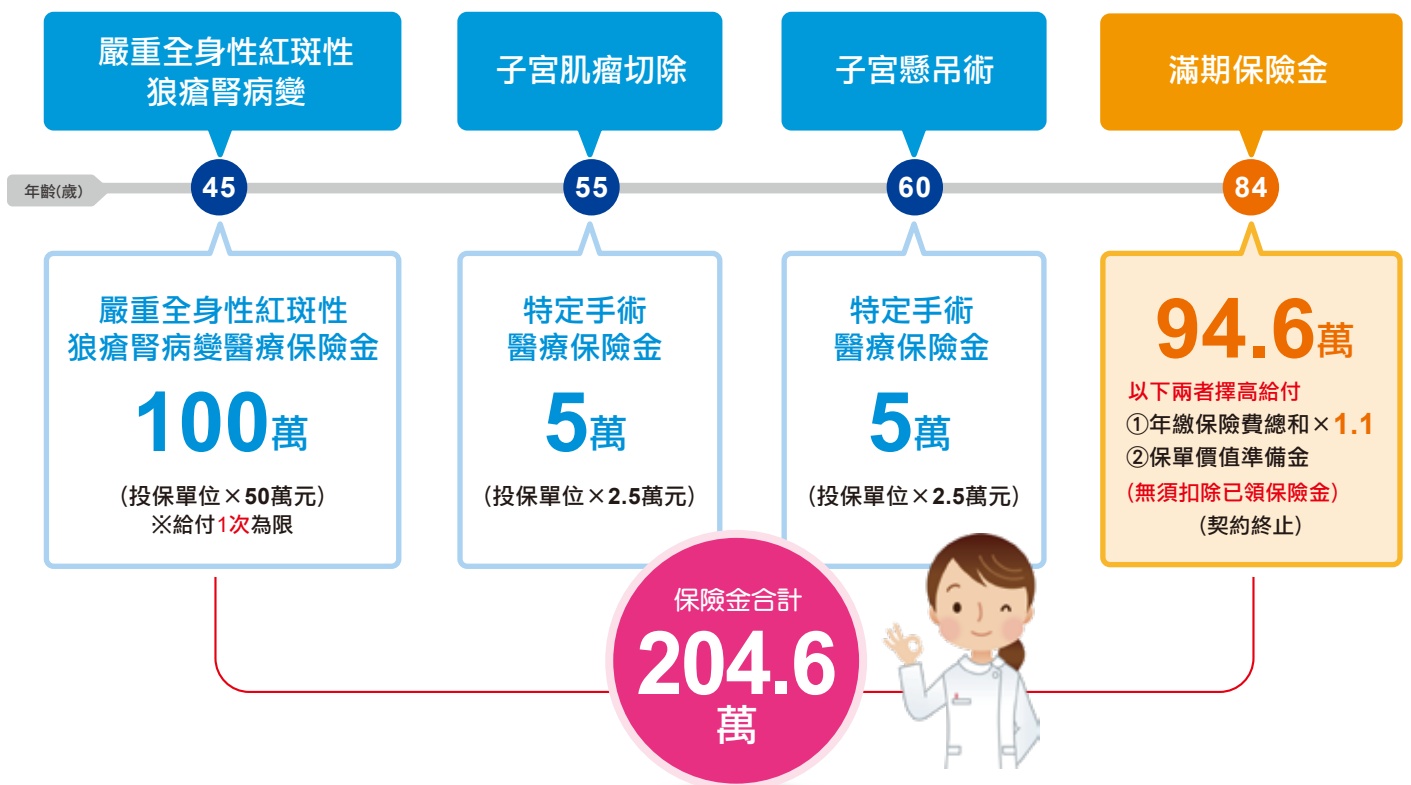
嚴重全身性紅斑性狼瘡腎病變

子宮肌瘤切除

子宮懸吊術

滿期保險金

年齡(歲)

45

55

60

84

嚴重全身性紅斑性狼瘡腎病變醫療保險金

100萬

(投保單位×50萬元)
※給付1次為限

特定手術醫療保險金

5萬

(投保單位×2.5萬元)

特定手術醫療保險金

5萬

(投保單位×2.5萬元)

94.6萬

以下兩者擇高給付
①年繳保險費總和×1.1
②保單價值準備金
(無須扣除已領保險金)
(契約終止)

保險金合計

204.6萬